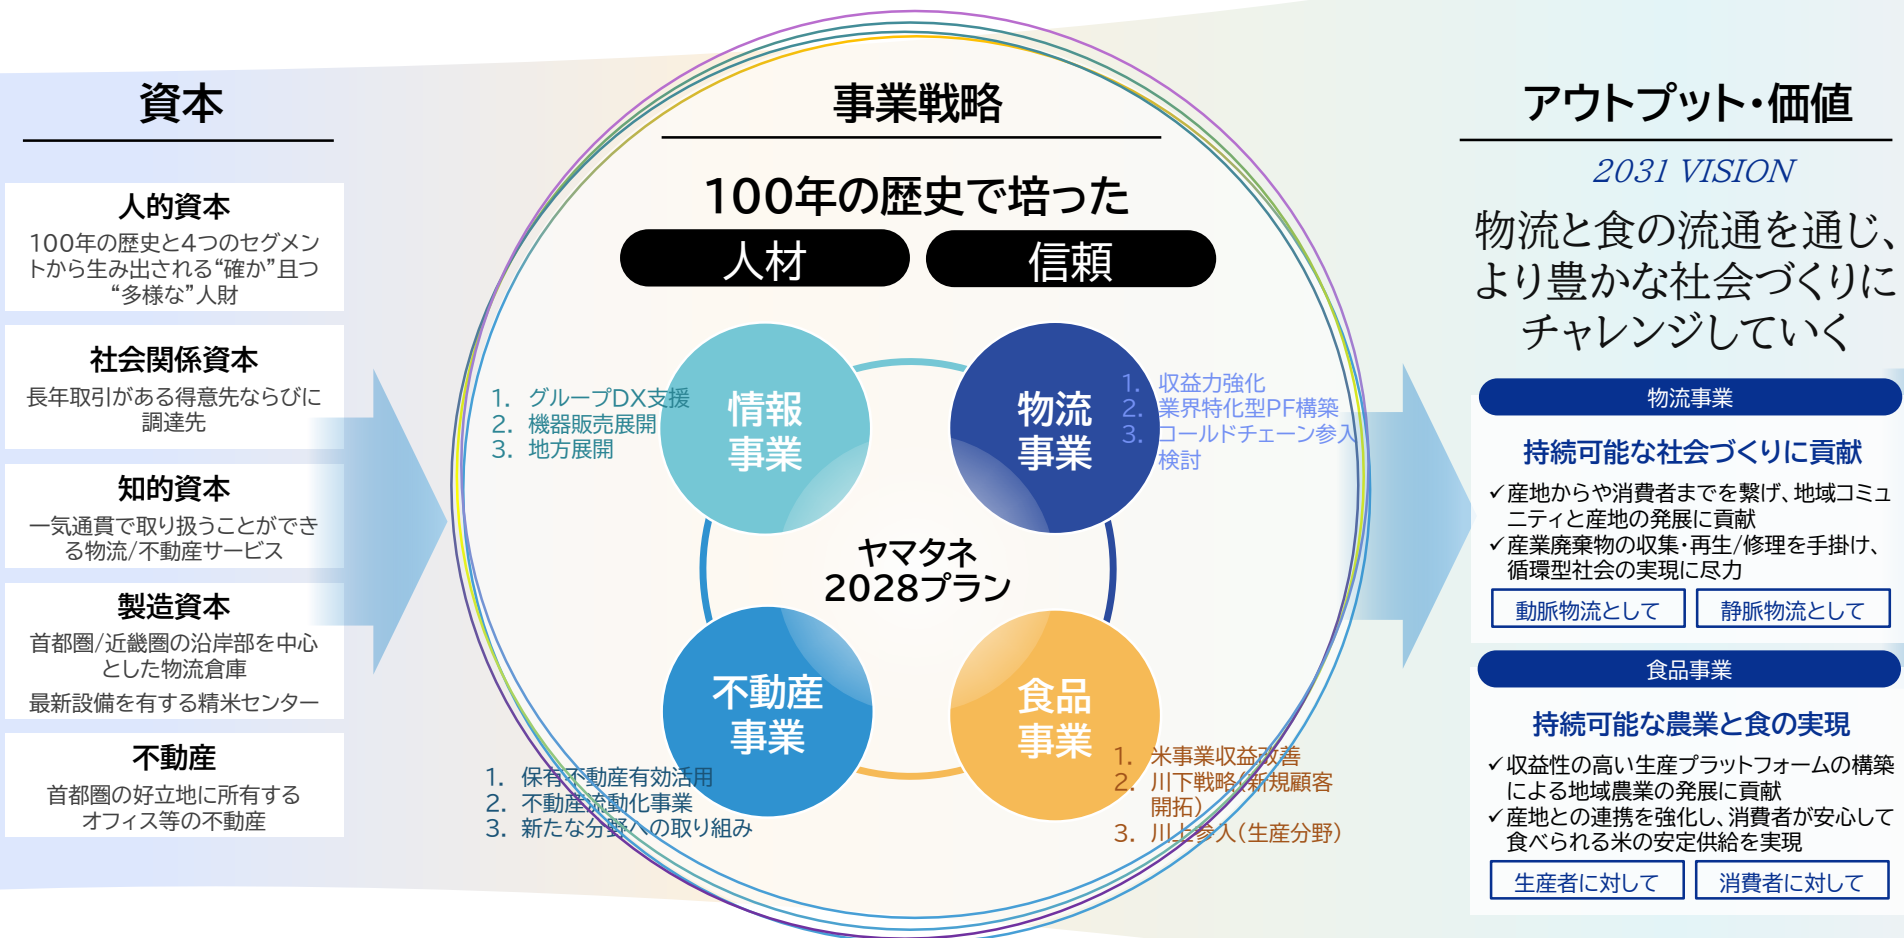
資本

人的資本
100年の歴史と4つのセグメントから生み出される"確か"且つ"多様な"人財

社会関係資本
長年取引がある得意先ならびに調達先

知的資本
一気通貫で取り扱うことができる物流/不動産サービス

製造資本
首都圏/近畿圏の沿岸部を中心とした物流倉庫
最新設備を有する精米センター

不動産
首都圏の好立地に所有するオフィス等の不動産

事業戦略

100年の歴史で培った
人材
信頼

1. グループDX支援
2. 機器販売展開
3. 地方展開

情報事業

物流事業

1. 収益力強化
2. 業界特化型PF構築
3. コールドチェーン参入検討

ヤマタネ2028プラン

不動産事業

食品事業

1. 保有不動産有効活用
2. 不動産流動化事業
3. 新たな分野への取り組み

1. 米事業収益改善
2. 川下戦略(新規顧客開拓)
3. 川上参入(生産分野)

アウトプット・価値

2031 VISION
物流と食の流通を通じ、より豊かな社会づくりにチャレンジしていく

物流事業
持続可能な社会づくりに貢献
✓産地からや消費者までを繋げ、地域コミュニティと産地の発展に貢献
✓産業廃棄物の収集・再生/修理を手掛け、循環型社会の実現に尽力
動脈物流として
静脈物流として

食品事業
持続可能な農業と食の実現
✓収益性の高い生産プラットフォームの構築による地域農業の発展に貢献
✓産地との連携を強化し、消費者が安心して食べられる米の安定供給を実現
生産者に対して
消費者に対して